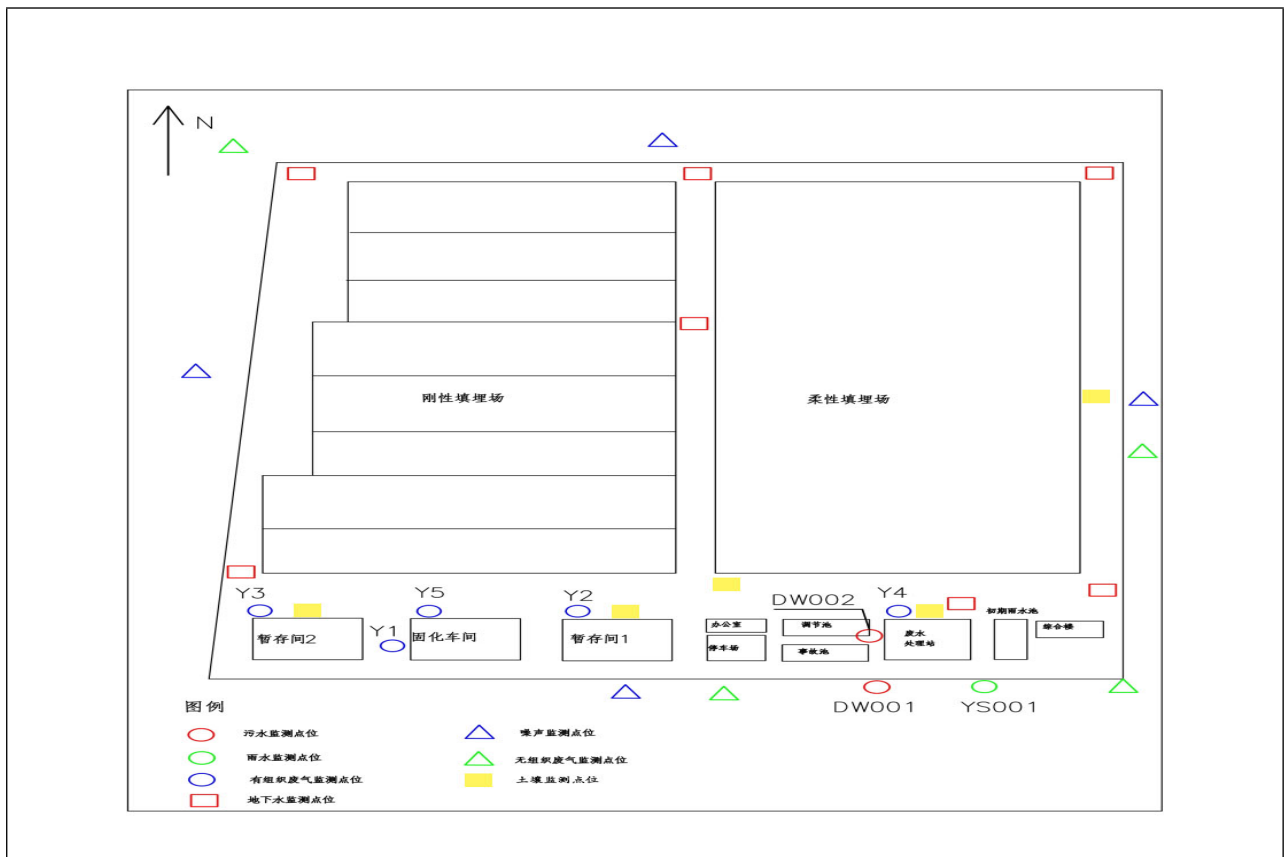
N

刚性填埋场

柔性填埋场

Y3
Y5
Y2
DW002
Y4
暂存间2
Y1
固化车间
暂存间1
办公室
停车场
调节池
事故池
废水处理站
初期雨水池
综合楼

DW001
YS001

图例
污水监测点位
雨水监测点位
有组织废气监测点位
地下水监测点位
噪声监测点位
无组织废气监测点位
土壤监测点位